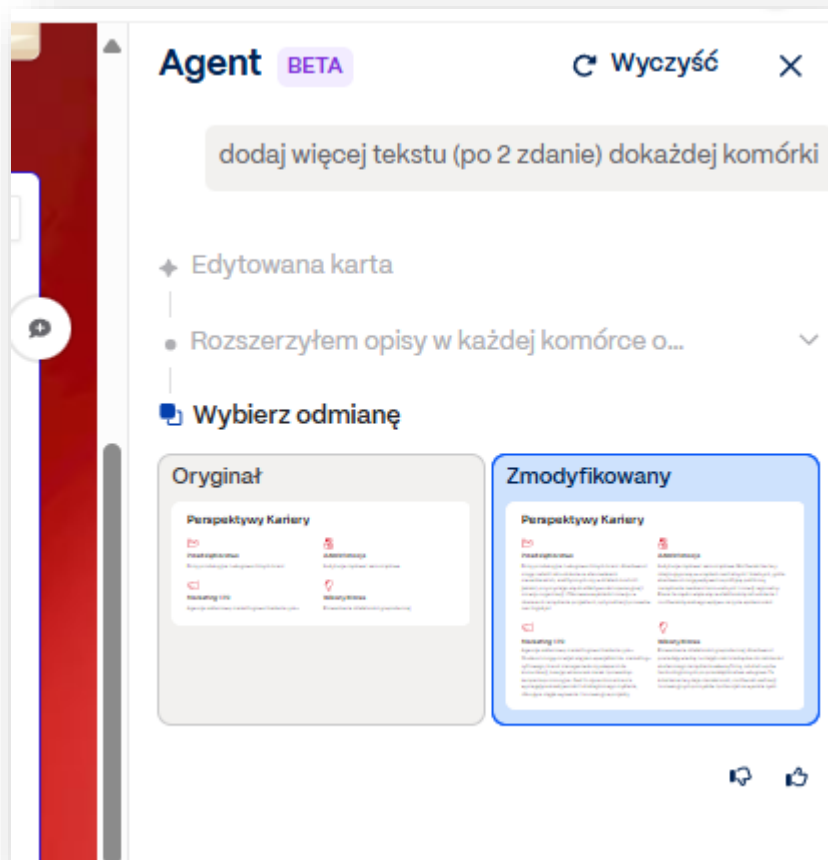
Agent BETA

Wyczyść

dodaj więcej tekstu (po 2 zdanie) dokażdej komórki

Edytowana karta

Rozszerzyłem opisy w każdej komórce o...

Wybierz odmianę

Oryginał

Perspektywy Kariery

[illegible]

Zmodyfikowany

Perspektywy Kariery

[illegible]